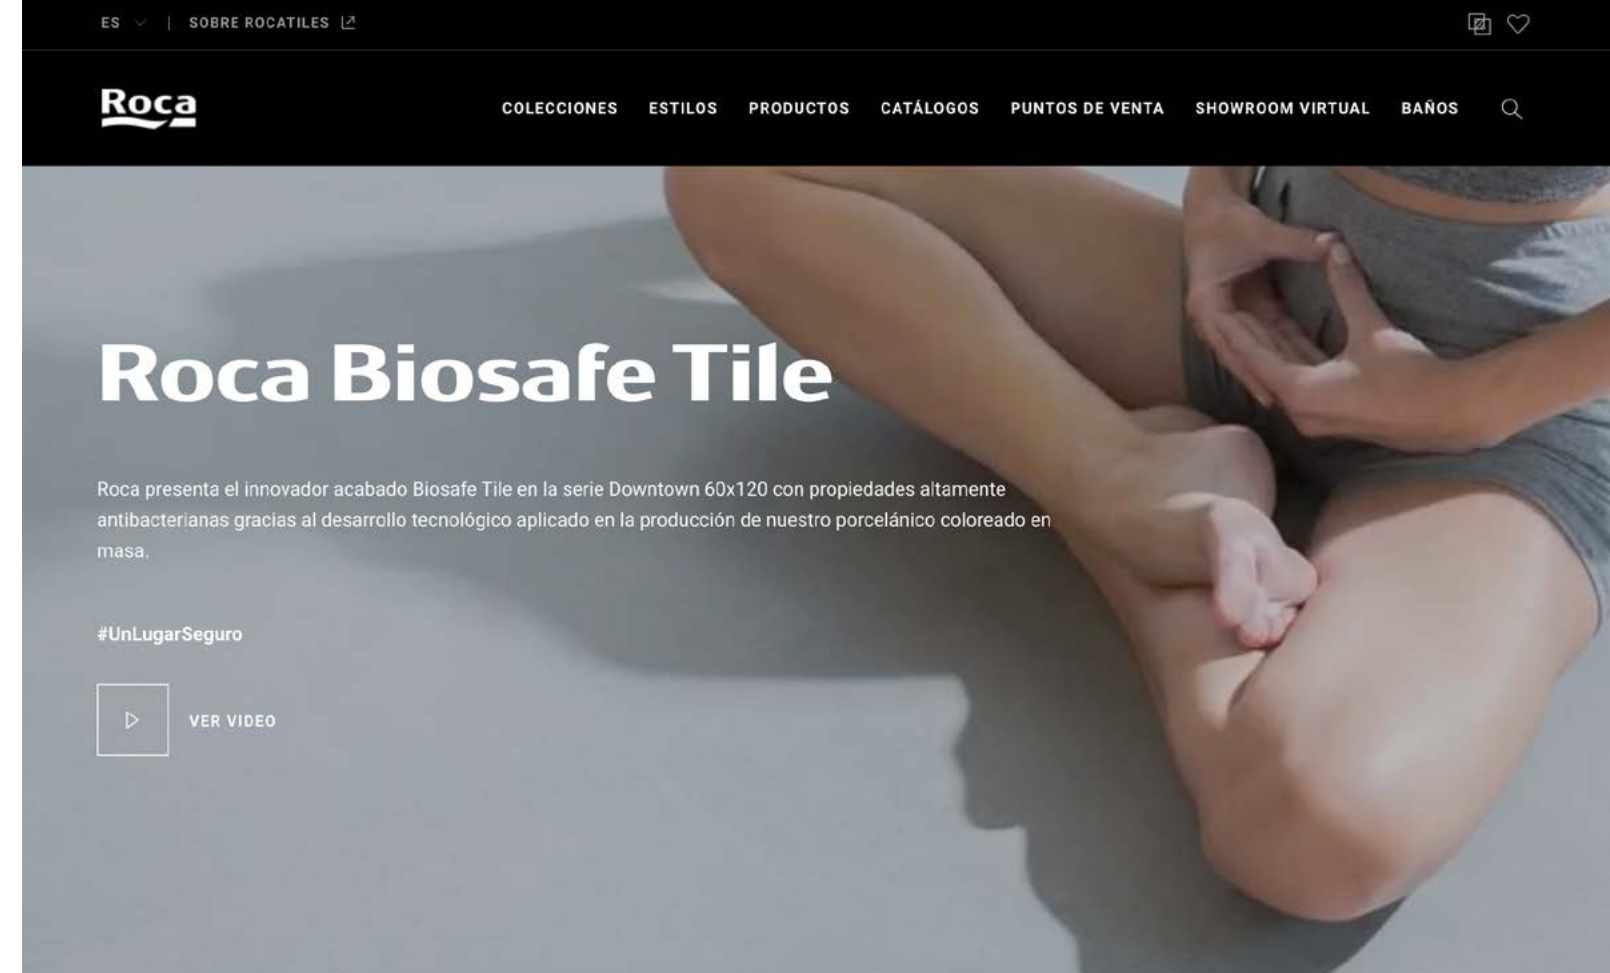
ES | SOBRE ROCATILES

Roca

COLECCIONES ESTILOS PRODUCTOS CATÁLOGOS PUNTOS DE VENTA SHOWROOM VIRTUAL BAÑOS

Roca Biosafe Tile

Roca presenta el innovador acabado Biosafe Tile en la serie Downtown 60x120 con propiedades altamente antibacterianas gracias al desarrollo tecnológico aplicado en la producción de nuestro porcelánico coloreado en masa.

#UnLugarSeguro

VER VIDEO